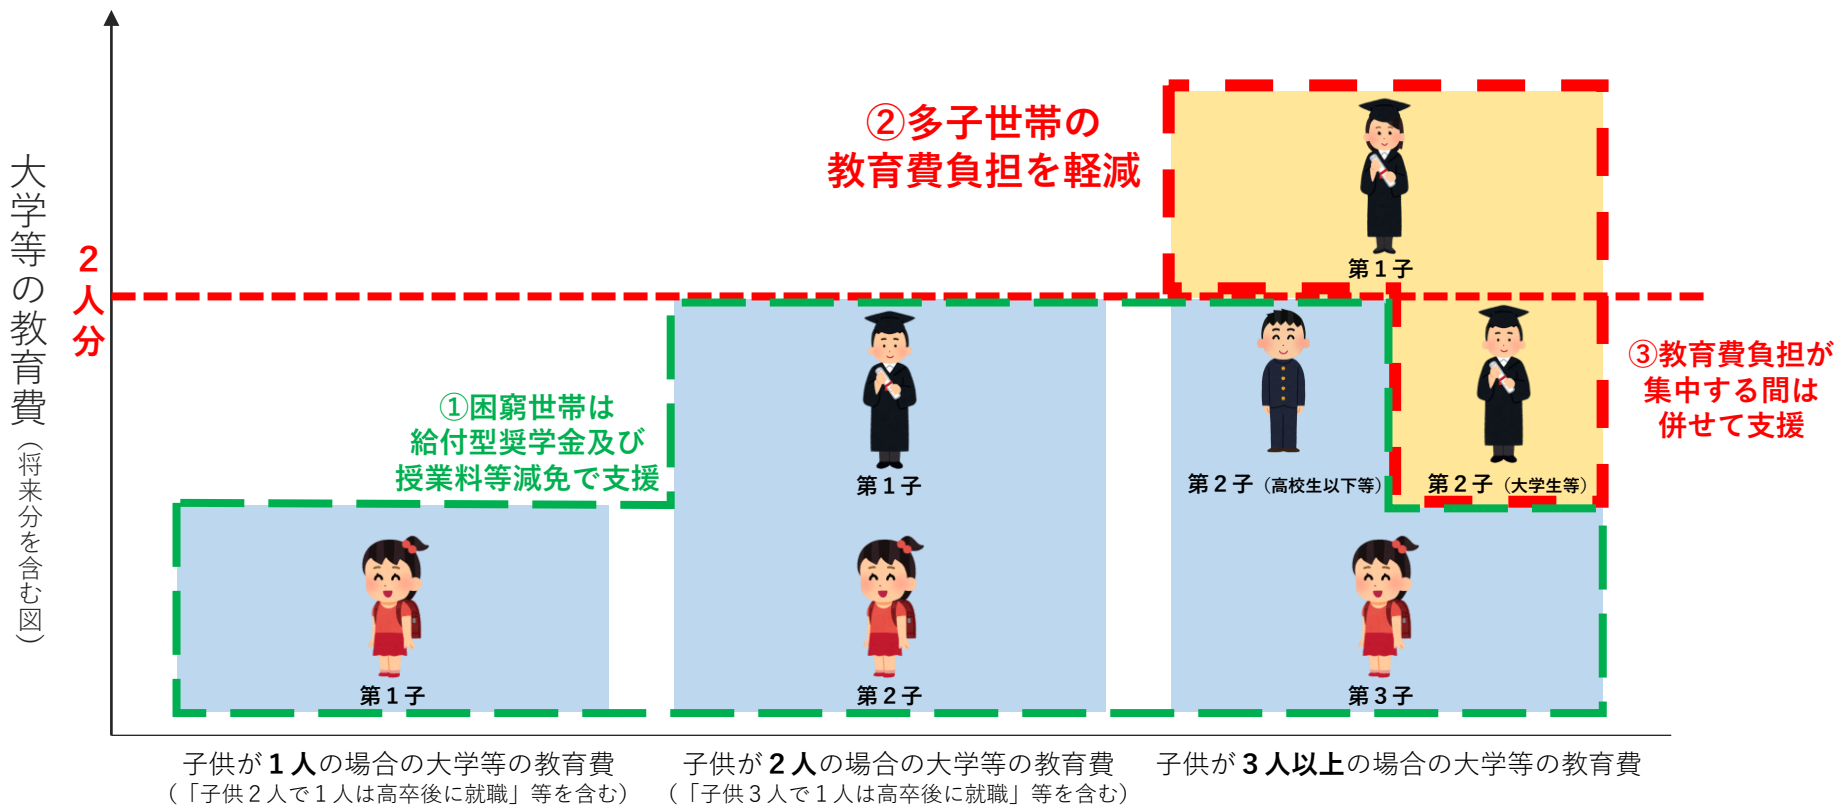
大学等の教育費（将来分を含む図）

2人分

②多子世帯の教育費負担を軽減

第１子

③教育費負担が集中する間は併せて支援

第１子

第２子（高校生以下等）

第２子（大学生等）

①困窮世帯は給付型奨学金及び授業料等減免で支援

第１子

第２子

第３子

子供が１人の場合の大学等の教育費
（「子供２人で１人は高卒後に就職」等を含む）

子供が２人の場合の大学等の教育費
（「子供３人で１人は高卒後に就職」等を含む）

子供が３人以上の場合の大学等の教育費